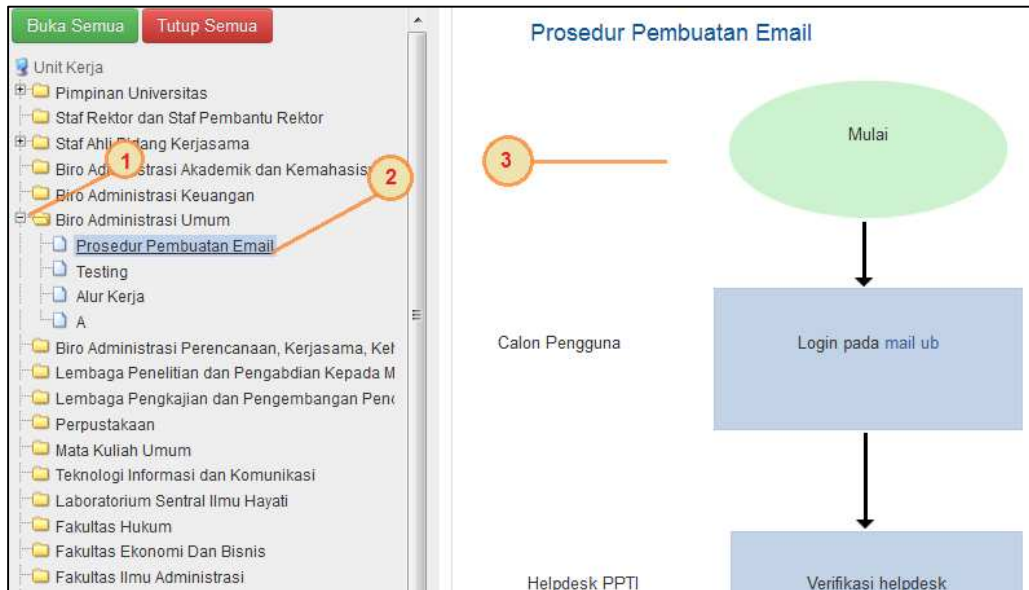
Buka Semua Tutup Semua

Unit Kerja
Pimpinan Universitas
Staf Rektor dan Staf Pembantu Rektor
Staf Ahli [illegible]dang Kerjasama
Biro Adr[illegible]strasi Akademik dan Kemahasis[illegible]
Biro Administrasi Keuangan
Biro Administrasi Umum
Prosedur Pembuatan Email
Testing
Alur Kerja
A
Biro Administrasi Perencanaan, Kerjasama, Kel
Lembaga Penelitian dan Pengabdian Kepada M
Lembaga Pengkajian dan Pengembangan Pen(
Perpustakaan
Mata Kuliah Umum
Teknologi Informasi dan Komunikasi
Laboratorium Sentral Ilmu Hayati
Fakultas Hukum
Fakultas Ekonomi Dan Bisnis
Fakultas Ilmu Administrasi

1
2
3

Prosedur Pembuatan Email

Mulai

Calon Pengguna

Login pada mail ub

Helpdesk PPTI

Verifikasi helpdesk